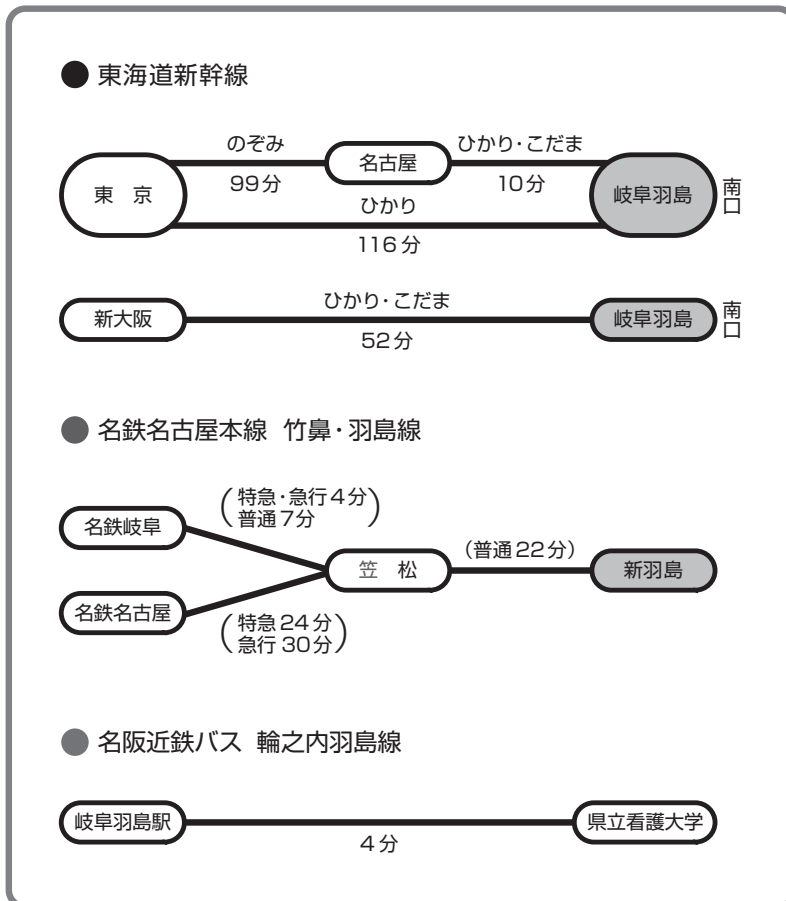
東海道新幹線

のぞみ
99分
名古屋
ひかり・こだま
10分
東　京
ひかり
116分
岐阜羽島
南口

新大阪
ひかり・こだま
52分
岐阜羽島
南口

名鉄名古屋本線　竹鼻・羽島線

名鉄岐阜
（特急・急行4分
普通7分）
笠　松
（普通22分）
新羽島
名鉄名古屋
（特急24分
急行30分）

名阪近鉄バス　輪之内羽島線

岐阜羽島駅
4分
県立看護大学